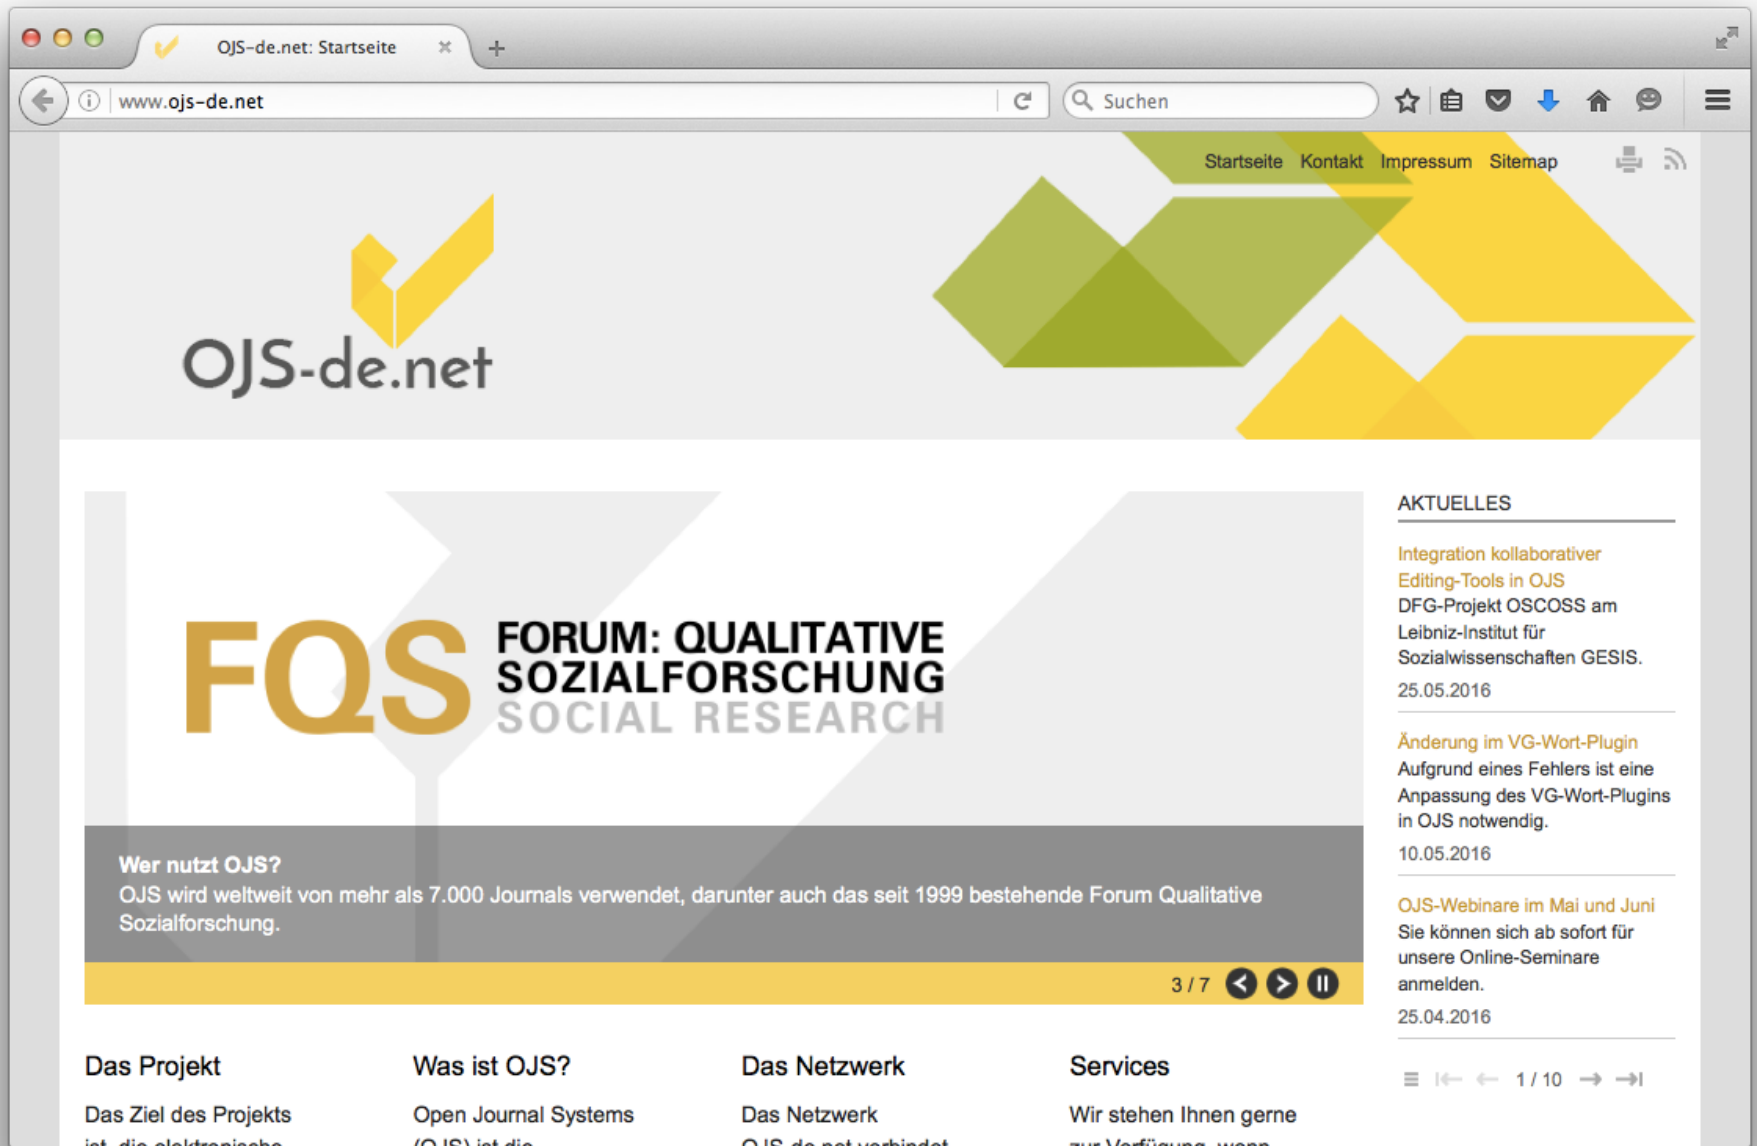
OJS-de.net: Startseite

www.ojs-de.net

Suchen

Startseite Kontakt Impressum Sitemap

OJS-de.net

FQS FORUM: QUALITATIVE SOZIALFORSCHUNG SOCIAL RESEARCH

Wer nutzt OJS?
OJS wird weltweit von mehr als 7.000 Journals verwendet, darunter auch das seit 1999 bestehende Forum Qualitative Sozialforschung.

3 / 7

AKTUELLES

Integration kollaborativer Editing-Tools in OJS
DFG-Projekt OSCOSS am Leibniz-Institut für Sozialwissenschaften GESIS.
25.05.2016

Änderung im VG-Wort-Plugin
Aufgrund eines Fehlers ist eine Anpassung des VG-Wort-Plugins in OJS notwendig.
10.05.2016

OJS-Webinare im Mai und Juni
Sie können sich ab sofort für unsere Online-Seminare anmelden.
25.04.2016

1 / 10

Das Projekt
Das Ziel des Projekts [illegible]

Was ist OJS?
Open Journal Systems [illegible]

Das Netzwerk
Das Netzwerk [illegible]

Services
Wir stehen Ihnen gerne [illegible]